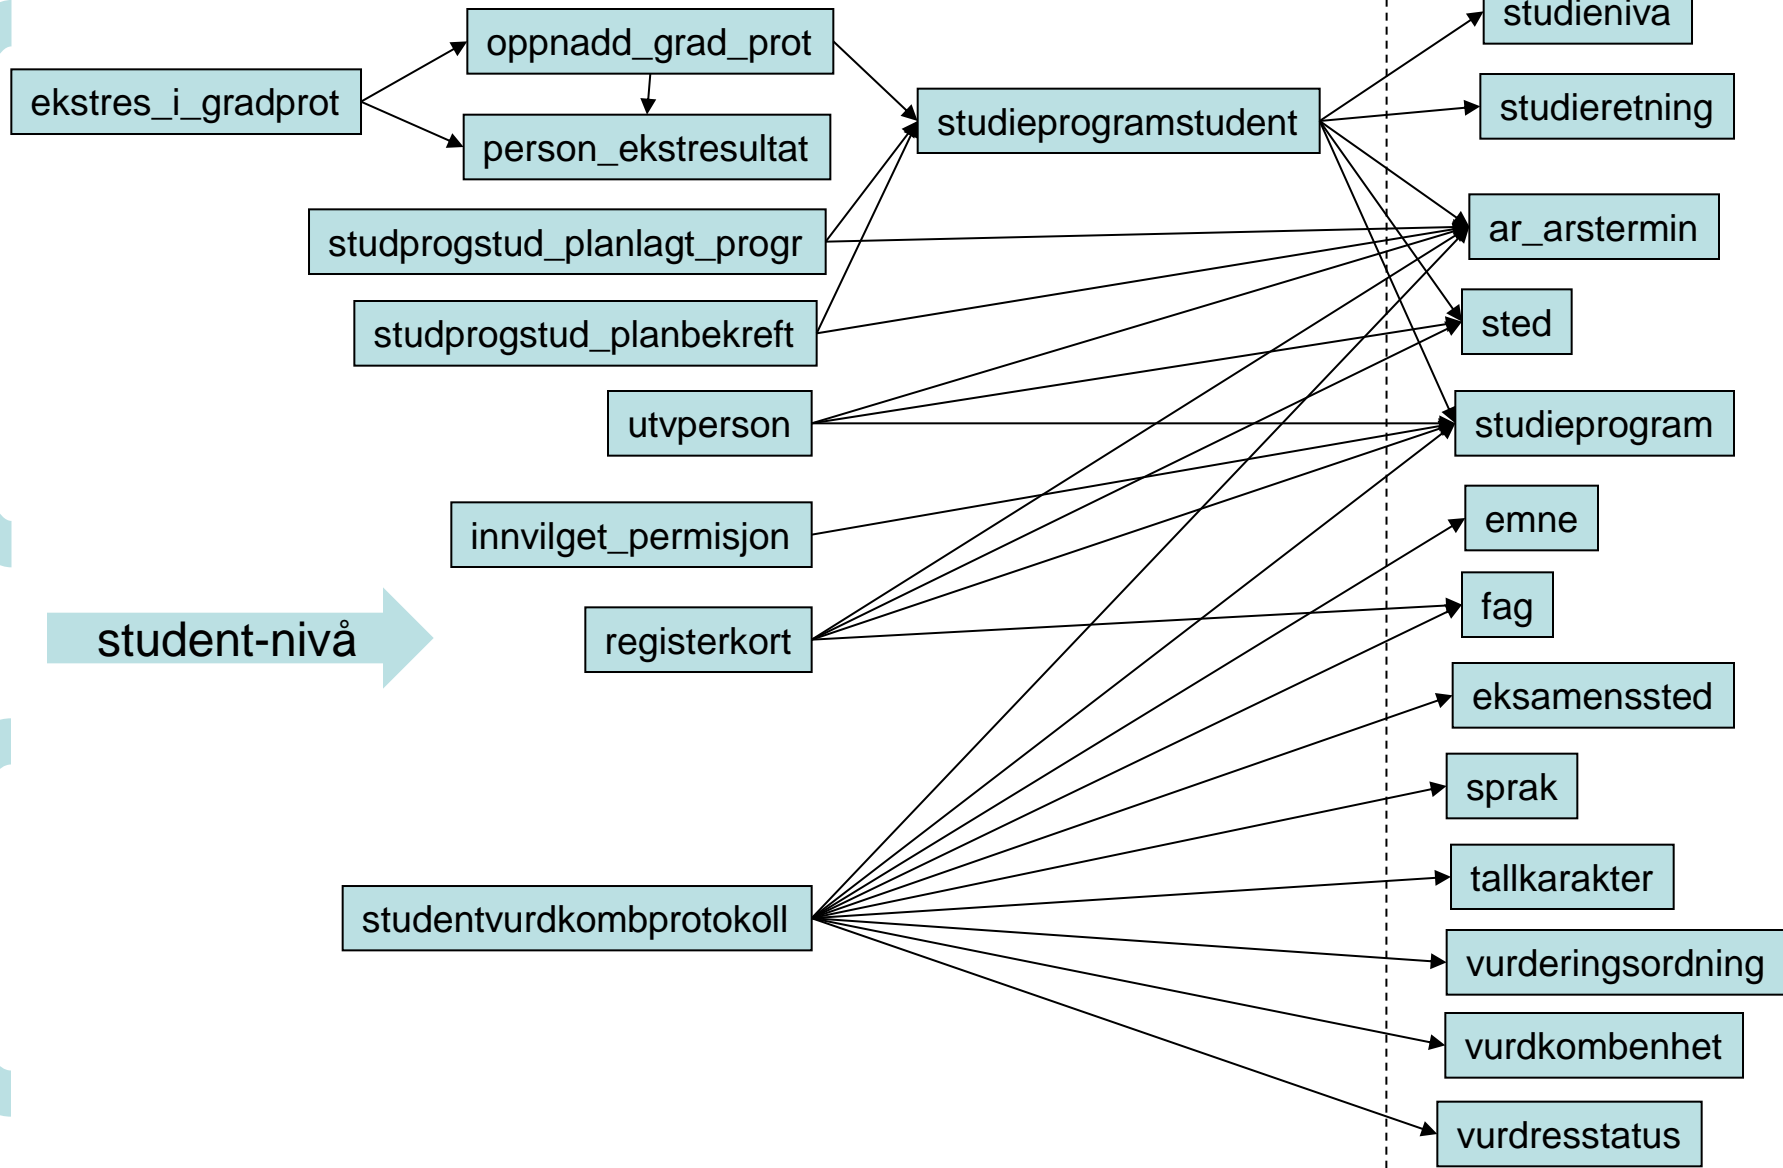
ekstres_i_gradprot

oppnadd_grad_prot

person_ekstresultat

studieprogramstudent

studieniva

studieretning

studprogstud_planlagt_progr

ar_arstermin

studprogstud_planbekreft

sted

utvperson

studieprogram

innvilget_permisjon

emne

student-nivå

registerkort

fag

eksamenssted

sprak

tallkarakter

studentvurdkombprotokoll

vurderingsordning

vurdkombenhet

vurdresstatus